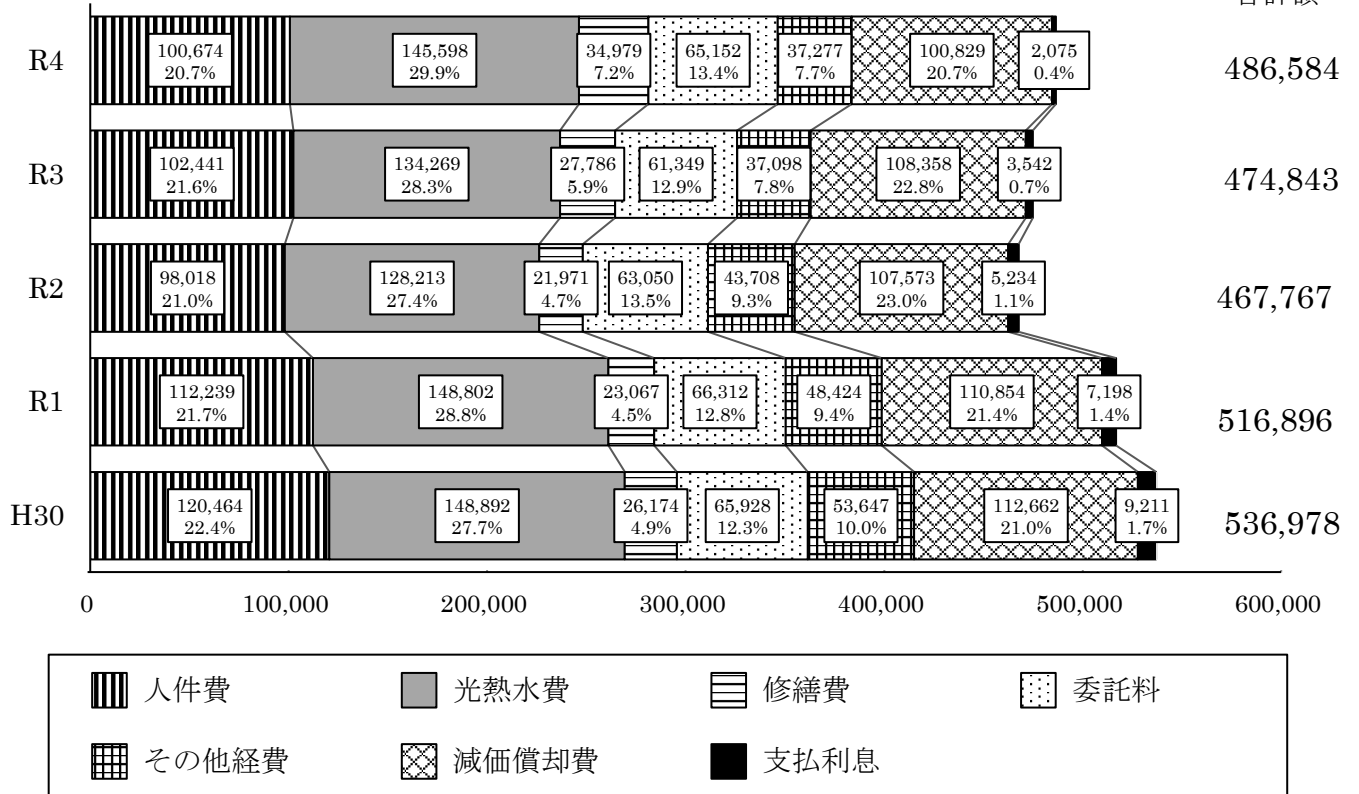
合計額

R4
100,674 20.7%
145,598 29.9%
34,979 7.2%
65,152 13.4%
37,277 7.7%
100,829 20.7%
2,075 0.4%
486,584

R3
102,441 21.6%
134,269 28.3%
27,786 5.9%
61,349 12.9%
37,098 7.8%
108,358 22.8%
3,542 0.7%
474,843

R2
98,018 21.0%
128,213 27.4%
21,971 4.7%
63,050 13.5%
43,708 9.3%
107,573 23.0%
5,234 1.1%
467,767

R1
112,239 21.7%
148,802 28.8%
23,067 4.5%
66,312 12.8%
48,424 9.4%
110,854 21.4%
7,198 1.4%
516,896

H30
120,464 22.4%
148,892 27.7%
26,174 4.9%
65,928 12.3%
53,647 10.0%
112,662 21.0%
9,211 1.7%
536,978

0 100,000 200,000 300,000 400,000 500,000 600,000

人件費 光熱水費 修繕費 委託料
その他経費 減価償却費 支払利息